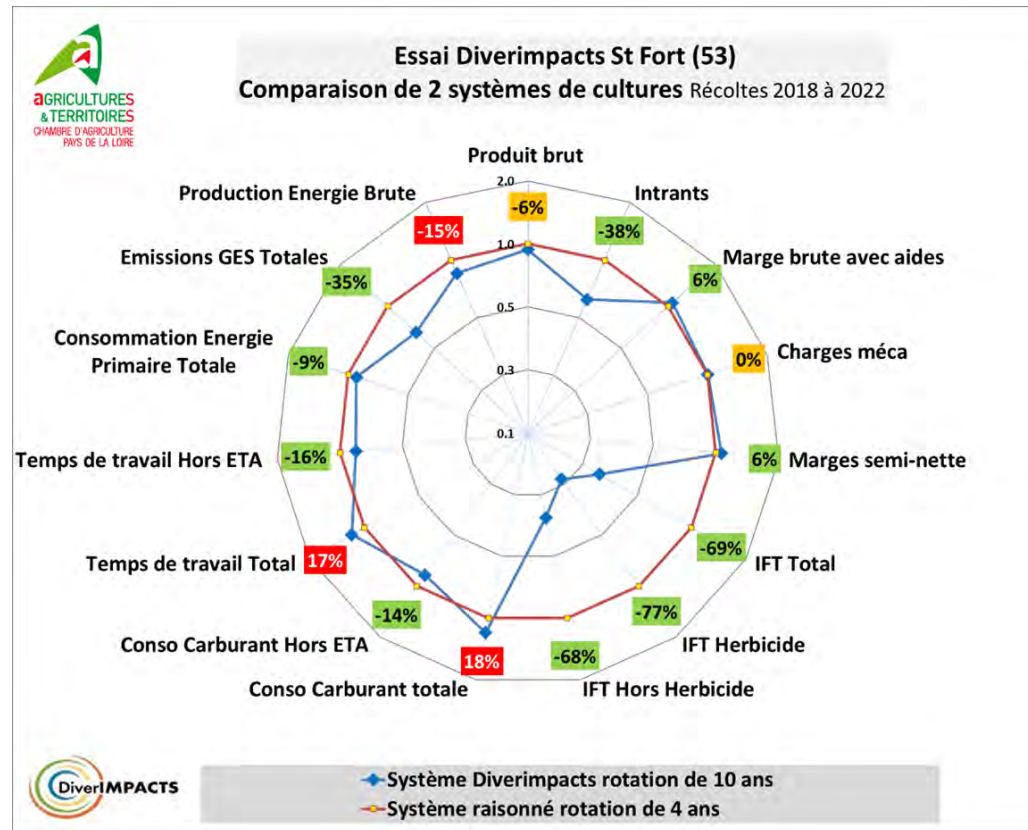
aGRICULTURES & TERRITOIRES
CHAMBRE D'AGRICULTURE PAYS DE LA LOIRE

Essai Diverimpacts St Fort (53)
Comparaison de 2 systèmes de cultures Récoltes 2018 à 2022

Produit brut
2.0
1.0
0.5
0.3
0.1
-6%
Intrants
-38%
Marge brute avec aides
6%
Charges méca
0%
6% Marges semi-nette
-69%
IFT Total
-77%
IFT Herbicide
-68%
IFT Hors Herbicide
18%
Conso Carburant totale
-14%
Conso Carburant Hors ETA
Temps de travail Total 17%
Temps de travail Hors ETA -16%
Consommation Energie Primaire Totale -9%
Emissions GES Totales -35%
Production Energie Brute -15%

DiverIMPACTS

Système Diverimpacts rotation de 10 ans
Système raisonné rotation de 4 ans